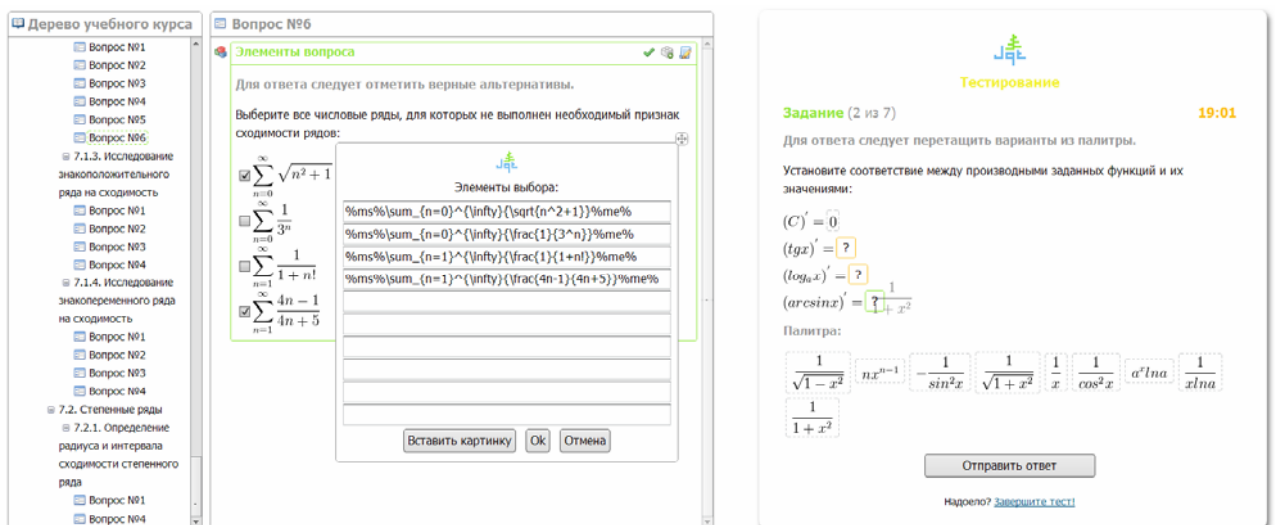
Дерево учебного курса

Вопрос №1
Вопрос №2
Вопрос №3
Вопрос №4
Вопрос №5
Вопрос №6
7.1.3. Исследование знакоположительного ряда на сходимость
Вопрос №1
Вопрос №2
Вопрос №3
Вопрос №4
7.1.4. Исследование знакопеременного ряда на сходимость
Вопрос №1
Вопрос №2
Вопрос №3
Вопрос №4
7.2. Степенные ряды
7.2.1. Определение радиуса и интервала сходимости степенного ряда
Вопрос №1
Вопрос №4

Вопрос №6

Элементы вопроса

Для ответа следует отметить верные альтернативы.

Выберите все числовые ряды, для которых не выполнен необходимый признак сходимости рядов:

$\sum_{n=0}^{\infty}\sqrt{n^2+1}$
$\sum_{n=0}^{\infty}\frac{1}{3^n}$
$\sum_{n=1}^{\infty}\frac{1}{1+n!}$
$\sum_{n=1}^{\infty}\frac{4n-1}{4n+5}$

Элементы выбора:

%ms%\sum_{n=0}^{\infty}{\sqrt{n^2+1}}%me%
%ms%\sum_{n=0}^{\infty}{\frac{1}{3^n}}%me%
%ms%\sum_{n=1}^{\infty}{\frac{1}{1+n!}}%me%
%ms%\sum_{n=1}^{\infty}{\frac{4n-1}{4n+5}}%me%

Вставить картинку
Ok
Отмена

Тестирование

Задание (2 из 7)
19:01

Для ответа следует перетащить варианты из палитры.

Установите соответствие между производными заданных функций и их значениями:

$(C)' = 0$
$(tgx)' =$ ?
$(log_a x)' =$ ?
$(arcsinx)' =$ ? $\frac{1}{1+x^2}$

Палитра:

$\frac{1}{\sqrt{1-x^2}}$ $nx^{n-1}$ $-\frac{1}{sin^2x}$ $\frac{1}{\sqrt{1+x^2}}$ $\frac{1}{x}$ $\frac{1}{cos^2x}$ $a^xlna$ $\frac{1}{xlna}$ $\frac{1}{1+x^2}$

Отправить ответ

Надоело? Завершите тест!